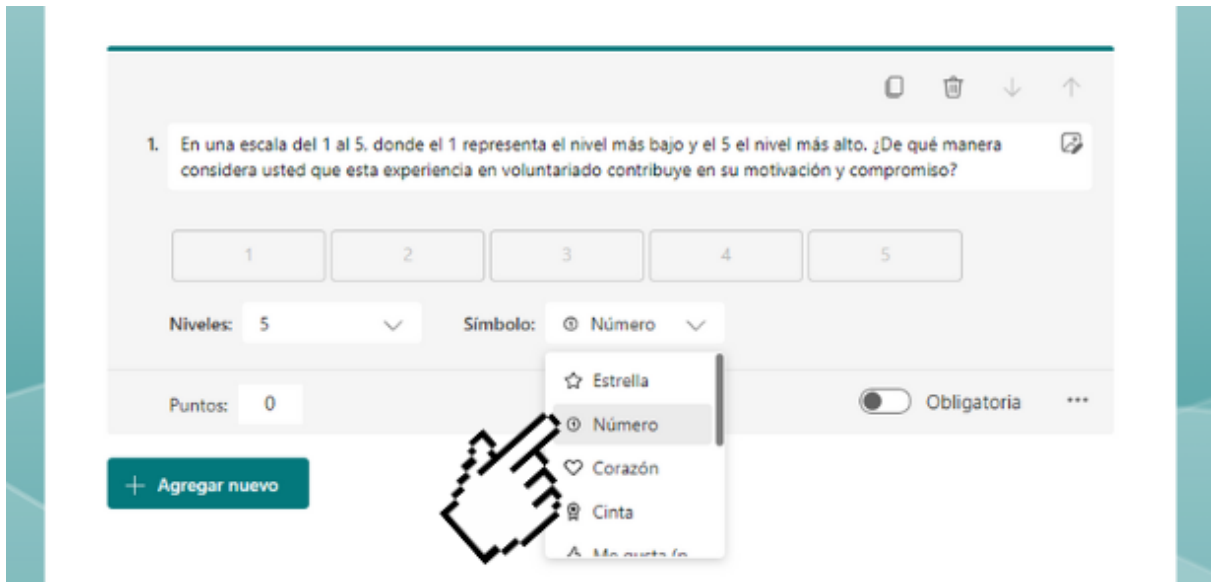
1. En una escala del 1 al 5. donde el 1 representa el nivel más bajo y el 5 el nivel más alto. ¿De qué manera considera usted que esta experiencia en voluntariado contribuye en su motivación y compromiso?

| 1 | 2 | 3 | 4 | 5 |
|---|---|---|---|---|

Niveles: 5

Símbolo: Número

Estrella
Número
Corazón
Cinta
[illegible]

Puntos: 0

Obligatoria

...

+ Agregar nuevo